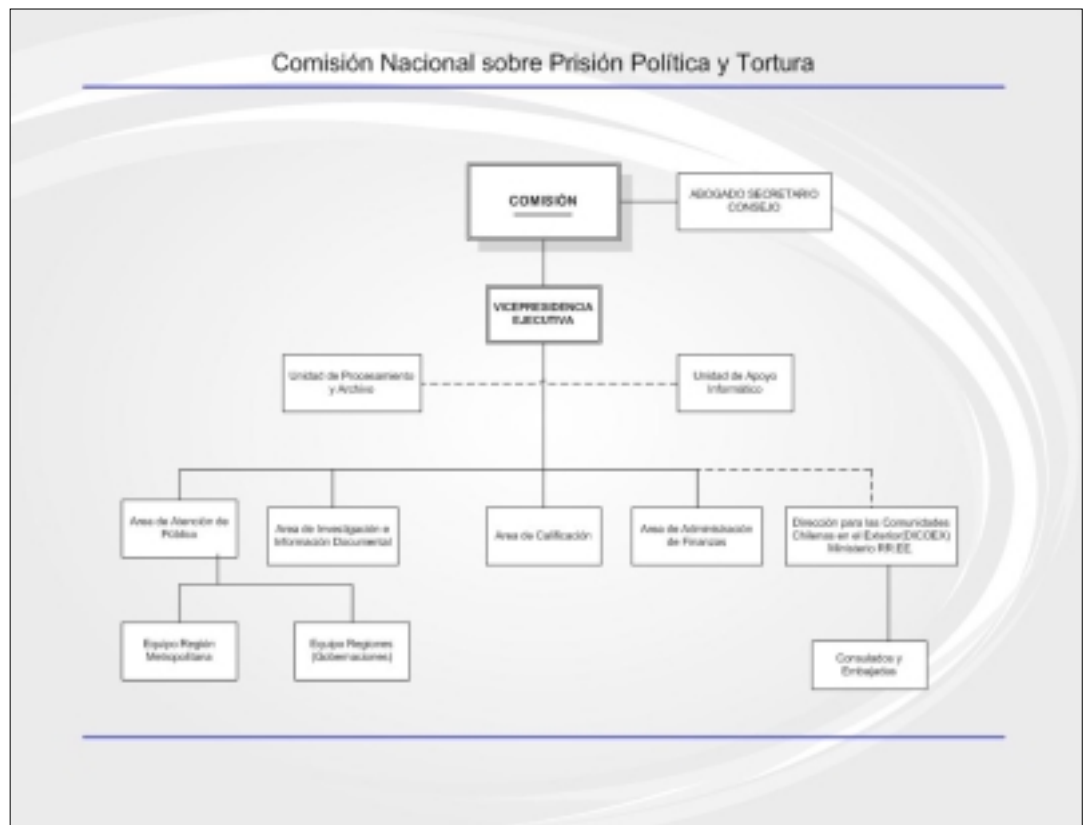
Comisión Nacional sobre Prisión Política y Tortura

COMISIÓN

ABOGADO SECRETARIO CONSEJO

VICEPRESIDENCIA EJECUTIVA

Unidad de Procesamiento y Archivo

Unidad de Apoyo Informático

Area de Atención de Público

Area de Investigación e Información Documental

Area de Calificación

Area de Administración de Finanzas

Dirección para las Comunidades Chilenas en el Exterior(DICOEX) Ministerio RR.EE.

Equipo Región Metropolitana

Equipo Regiones (Gobernaciones)

Consulados y Embajadas